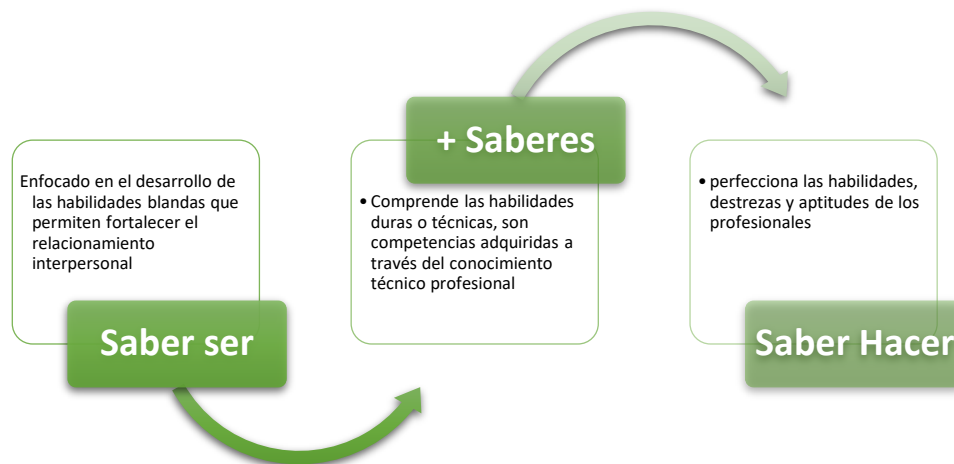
Enfocado en el desarrollo de las habilidades blandas que permiten fortalecer el relacionamiento interpersonal

Saber ser

+ Saberes

• Comprende las habilidades duras o técnicas, son competencias adquiridas a través del conocimiento técnico profesional

• perfecciona las habilidades, destrezas y aptitudes de los profesionales

Saber Hacer